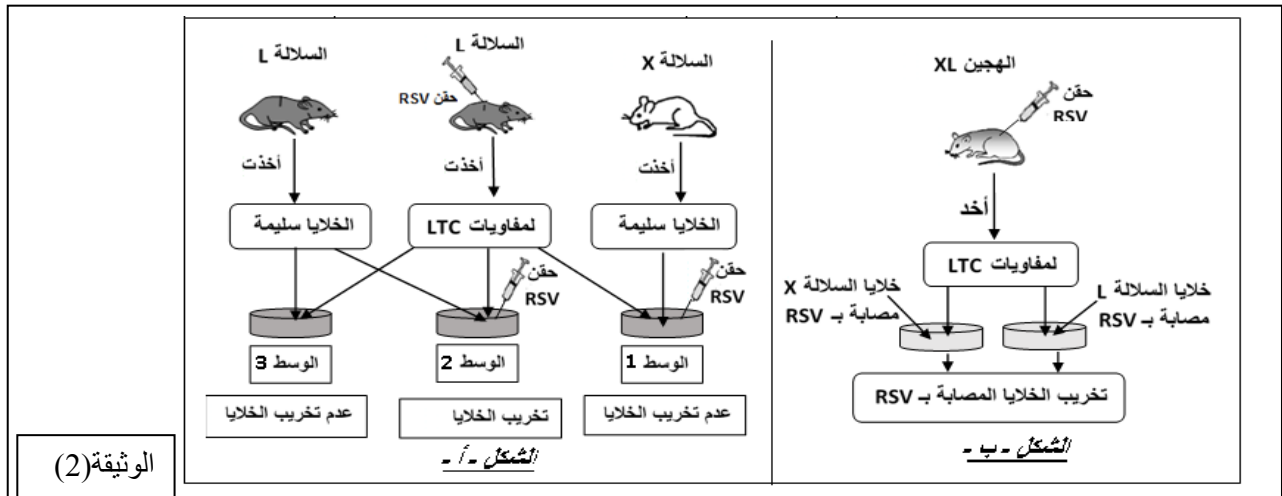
الهجين XL

حقن RSV

أخذ

لمفاويات LTC

خلايا السلالة X مصابة بـ RSV

خلايا السلالة L مصابة بـ RSV

تخريب الخلايا المصابة بـ RSV

الشكل - ب -

السلالة X

أخذت

الخلايا سليمة

حقن RSV

الوسط 1

عدم تخريب الخلايا

السلالة L

حقن RSV

أخذت

لمفاويات LTC

حقن RSV

الوسط 2

تخريب الخلايا

السلالة L

أخذت

الخلايا سليمة

الوسط 3

عدم تخريب الخلايا

الشكل - أ -

الوثيقة(2)